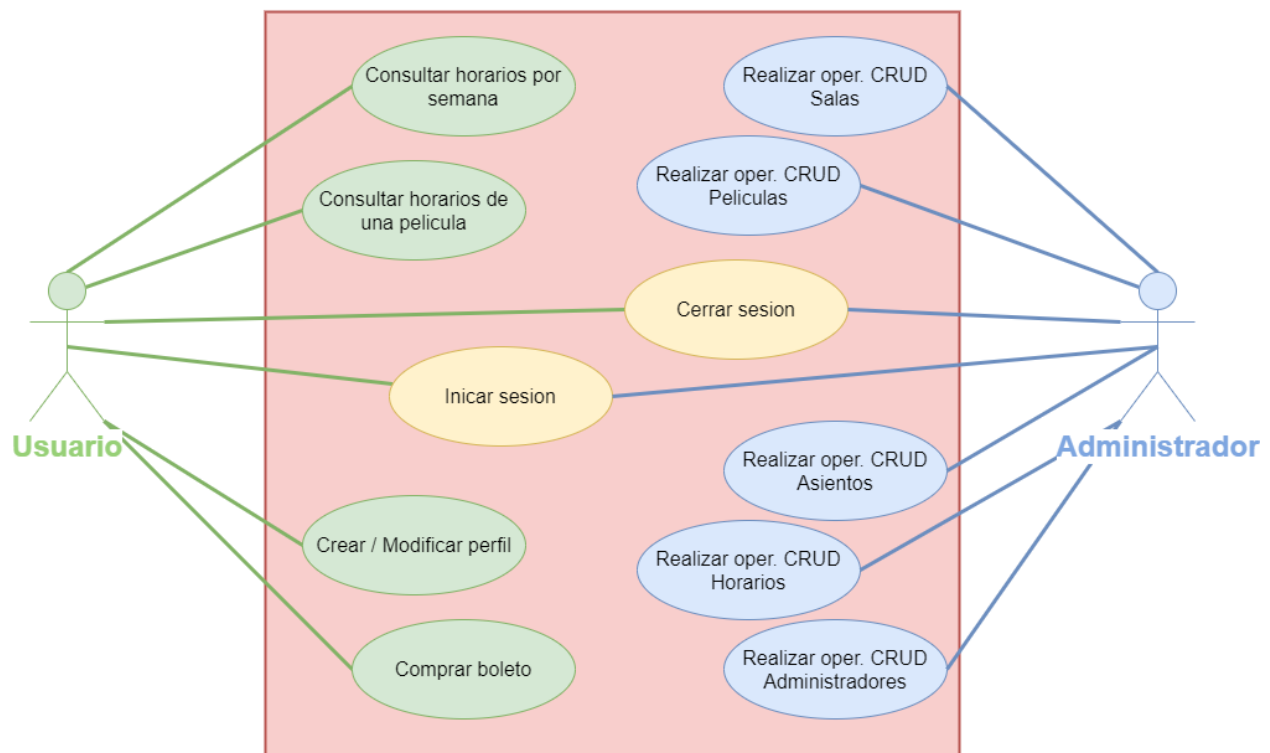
Consultar horarios por semana

Realizar oper. CRUD Salas

Realizar oper. CRUD Peliculas

Consultar horarios de una pelicula

Cerrar sesion

Inicar sesion

Usuario

Administrador

Realizar oper. CRUD Asientos

Crear / Modificar perfil

Realizar oper. CRUD Horarios

Comprar boleto

Realizar oper. CRUD Administradores